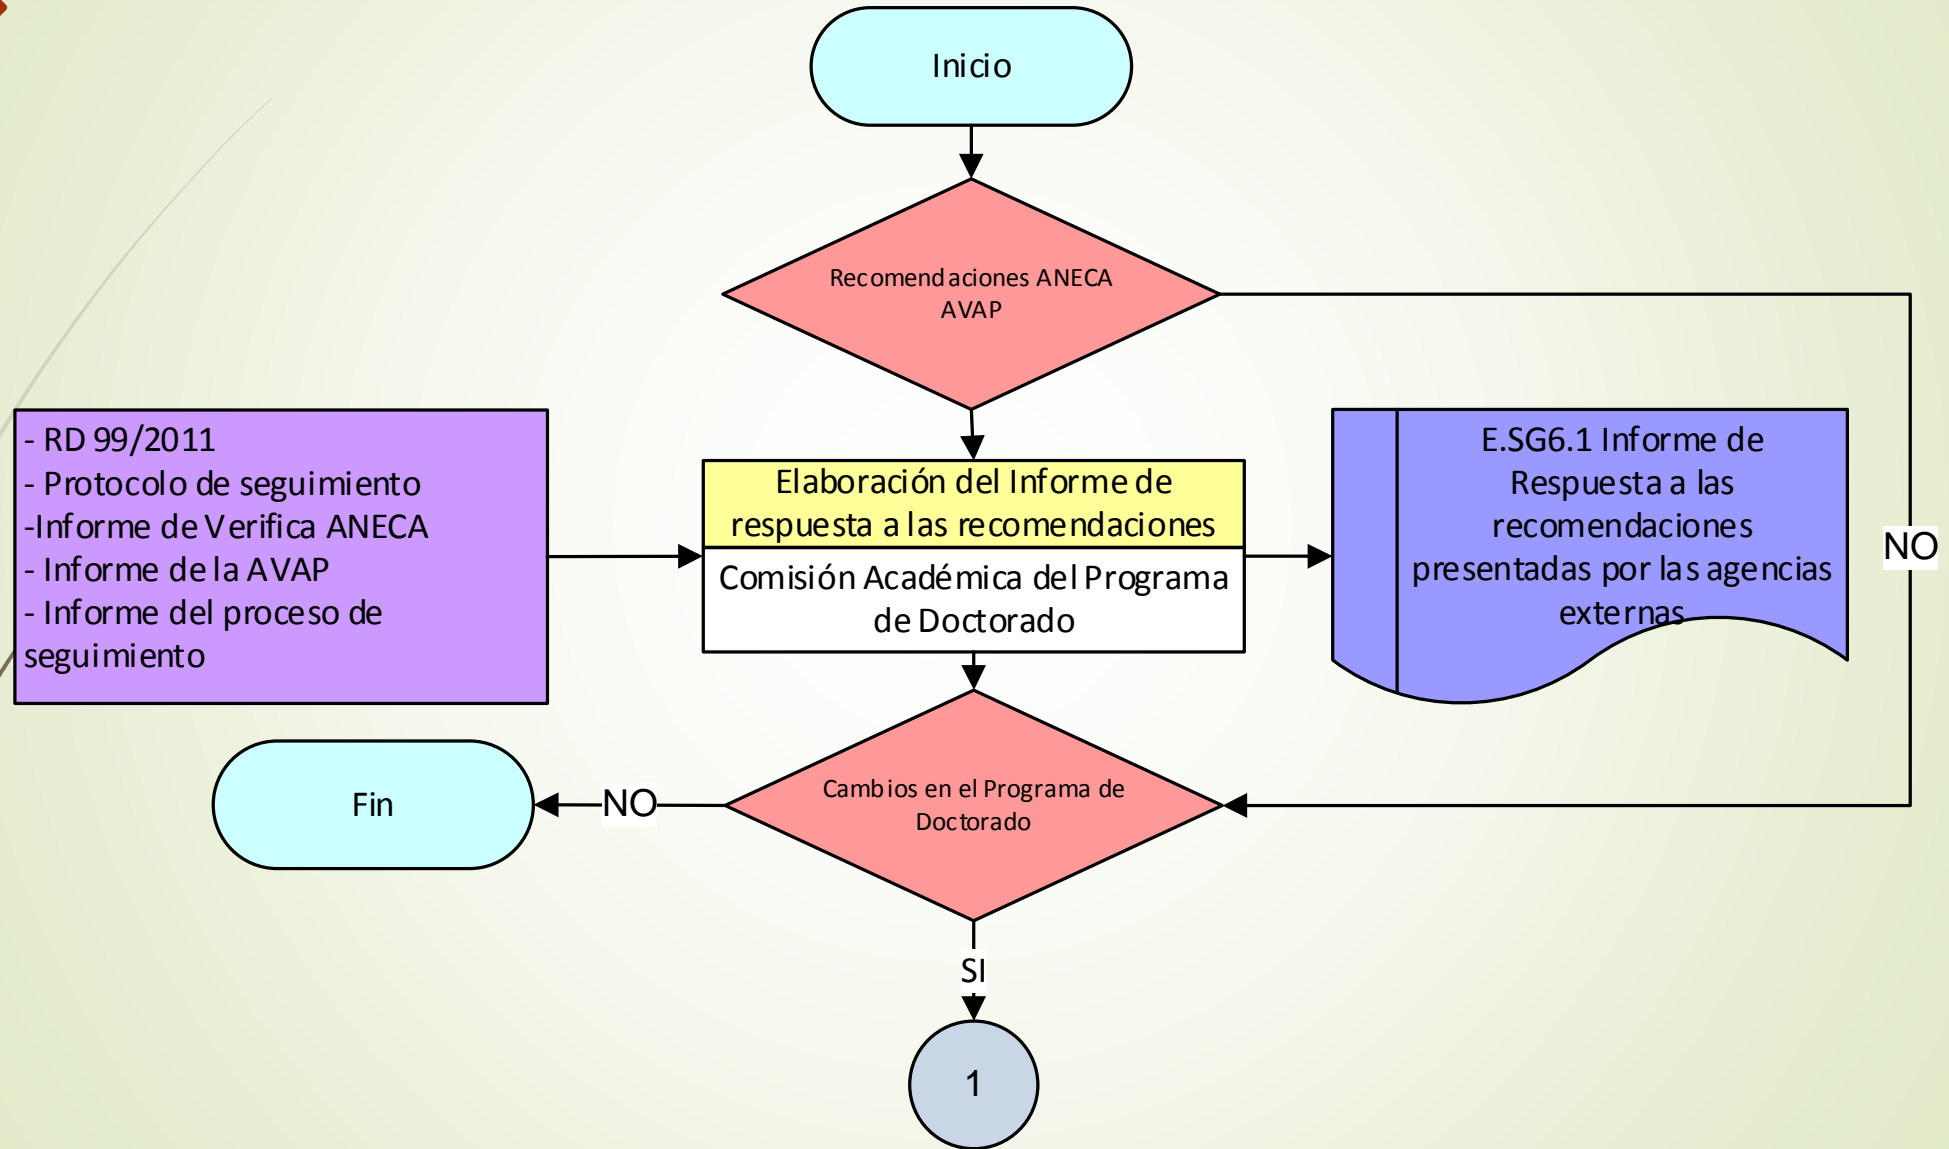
Inicio

Recomendaciones ANECA AVAP

- RD 99/2011
- Protocolo de seguimiento
-Informe de Verifica ANECA
- Informe de la AVAP
- Informe del proceso de seguimiento

Elaboración del Informe de respuesta a las recomendaciones

Comisión Académica del Programa de Doctorado

E.SG6.1 Informe de Respuesta a las recomendaciones presentadas por las agencias externas

NO

Fin

NO

Cambios en el Programa de Doctorado

SI

1